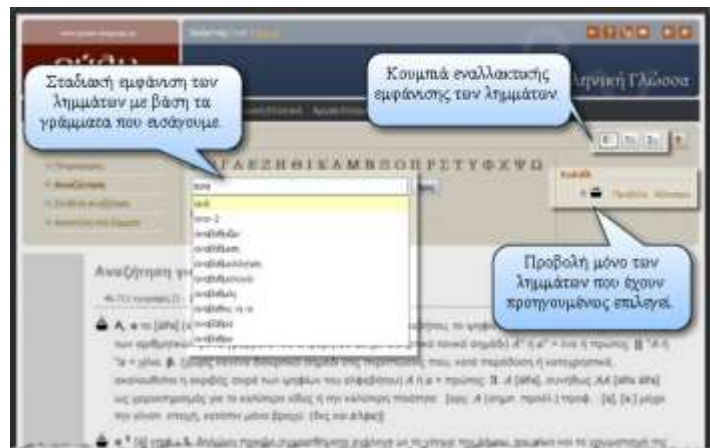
Σταδιακή εμφάνιση των λημμάτων με βάση τα γράμματα που εισάγουμε.

Κουμπιά εναλλακτικής εμφάνισης των λημμάτων.

Προβολή μόνο των λημμάτων που έχουν προηγουμένως επιλεγεί.

Ελληνική Γλώσσα

Α Β Γ Δ Ε Ζ Η Θ Ι Κ Λ Μ Ν Ξ Ο Π Ρ Σ Τ Υ Φ Χ Ψ Ω

Αναζήτηση

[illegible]